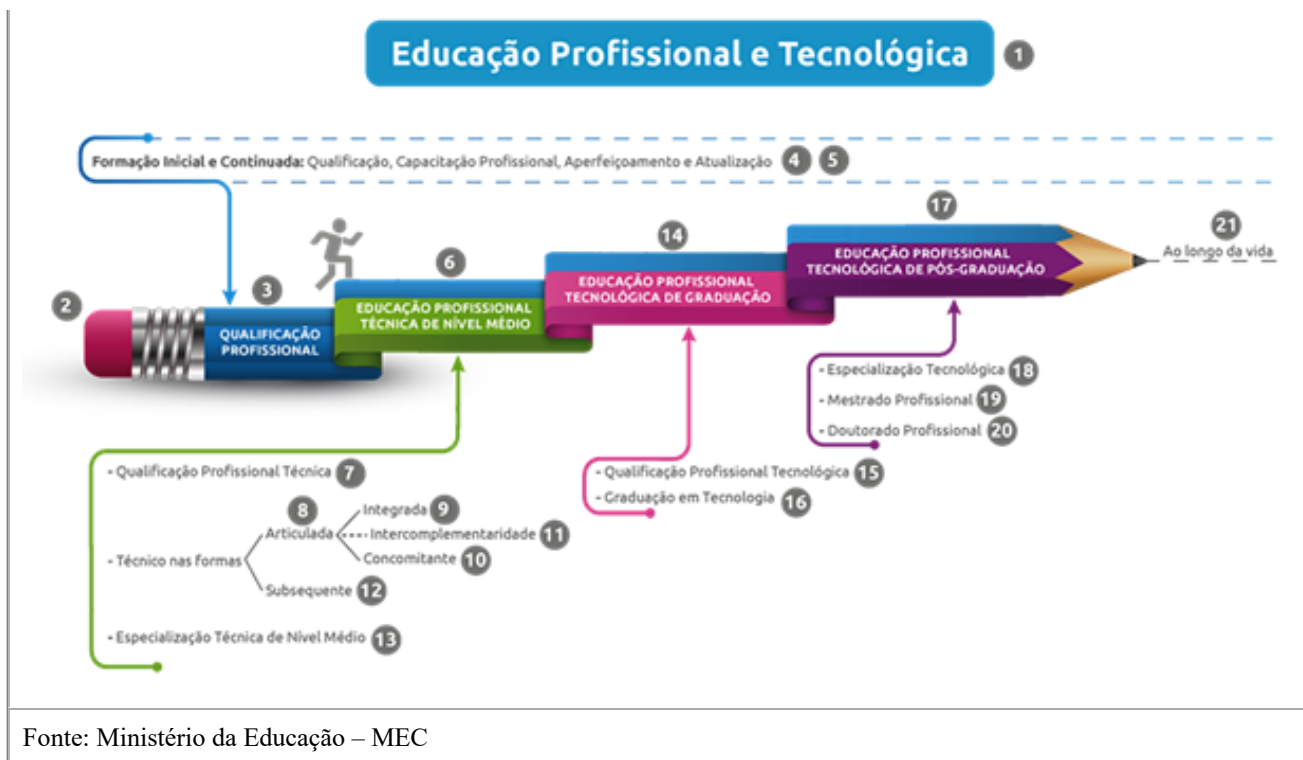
Educação Profissional e Tecnológica 1

Formação Inicial e Continuada: Qualificação, Capacitação Profissional, Aperfeiçoamento e Atualização 4 5

2

3 QUALIFICAÇÃO PROFISSIONAL

6 EDUCAÇÃO PROFISSIONAL TÉCNICA DE NÍVEL MÉDIO

14 EDUCAÇÃO PROFISSIONAL TECNOLÓGICA DE GRADUAÇÃO

17 EDUCAÇÃO PROFISSIONAL TECNOLÓGICA DE PÓS-GRADUAÇÃO

21 Ao longo da vida

- Especialização Tecnológica 18
- Mestrado Profissional 19
- Doutorado Profissional 20

- Qualificação Profissional Técnica 7

- Técnico nas formas
8 Articulada
Integrada 9
Intercomplementaridade 11
Concomitante 10
Subsequente 12

- Especialização Técnica de Nível Médio 13

- Qualificação Profissional Tecnológica 15
- Graduação em Tecnologia 16

Fonte: Ministério da Educação – MEC